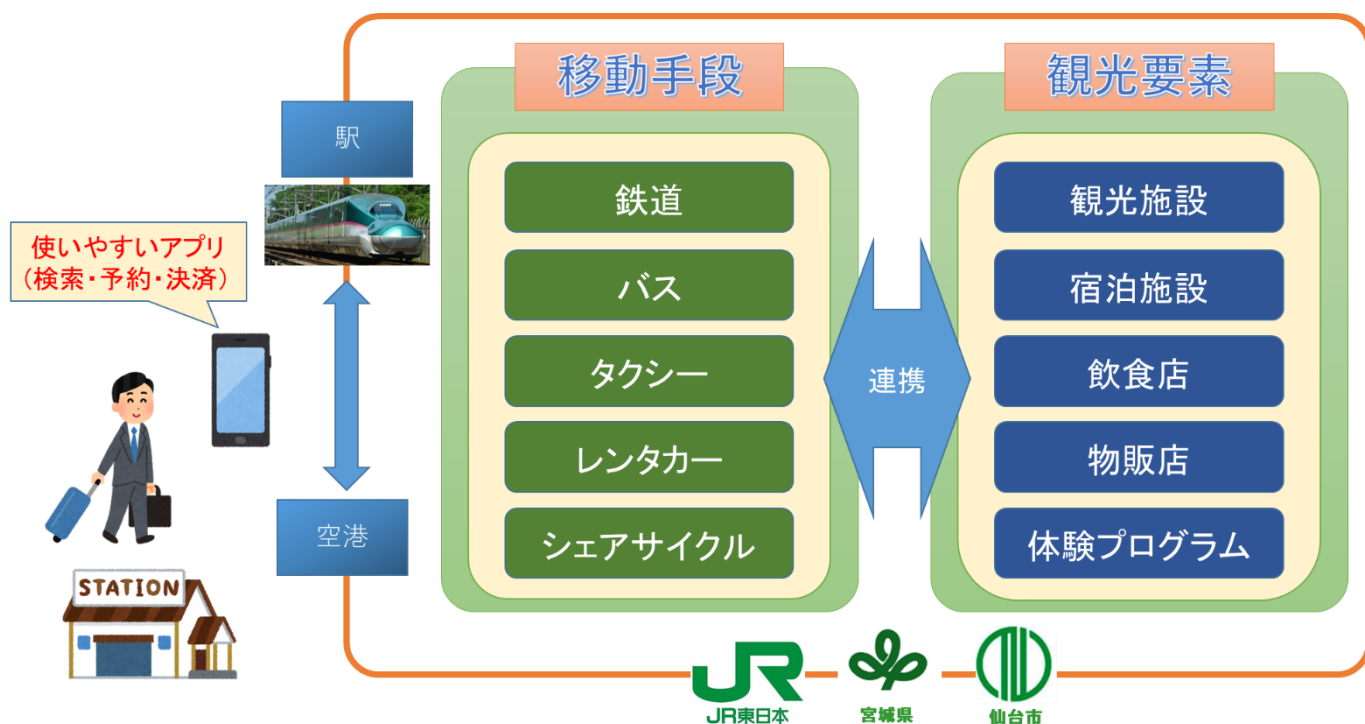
使いやすいアプリ
(検索・予約・決済)

STATION

駅

空港

移動手段

鉄道

バス

タクシー

レンタカー

シェアサイクル

連携

観光要素

観光施設

宿泊施設

飲食店

物販店

体験プログラム

JR
JR東日本

宮城県

仙台市